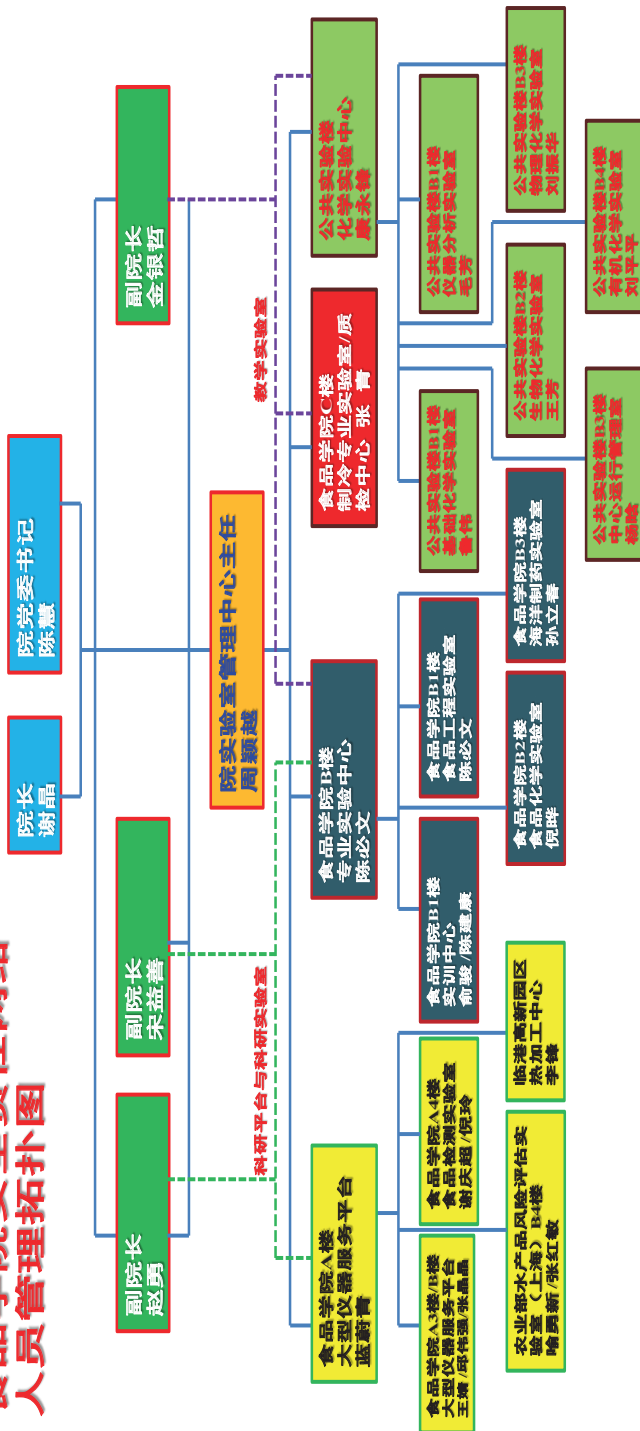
食品学院安全责任网格
人员管理拓扑图

院长
谢晶

院党委书记
陈慧

副院长
金银哲

副院长
宋益善

副院长
赵勇

院实验室管理中心主任
周颖越

教学实验室

科研平台与科研实验室

公共实验楼
化学实验中心
盛永福

食品学院C楼
制冷专业实验室/质检中心 张青

食品学院B楼
专业实验中心
陈必文

食品学院A楼
大型仪器服务平台
蓝蔚青

公共实验楼B1楼
仪器分析实验室
毛芳

公共实验楼B3楼
物理化学实验室
刘德华

公共实验楼B2楼
生物化学实验室
王芳

公共实验楼B4楼
有机化学实验室
刘平平

公共实验楼B1楼
基础化学实验室
鲁伟

公共实验楼B5楼
中心运行管理室
杨旭

食品学院B3楼
海洋制药实验室
孙立春

食品学院B1楼
食品工程实验室
陈必文

食品学院B2楼
食品化学实验室
倪晔

食品学院B1楼
实训中心
俞骏/陈建康

临港高新园区
热加工中心
李峰

食品学院A4楼
食品检测实验室
谢庆超/倪玲

农业部水产品风险评估实验室（上海）B4楼
鲍勇新/张红敏

食品学院A3楼/B楼
大型仪器服务平台
王维/邱伟强/张晶晶